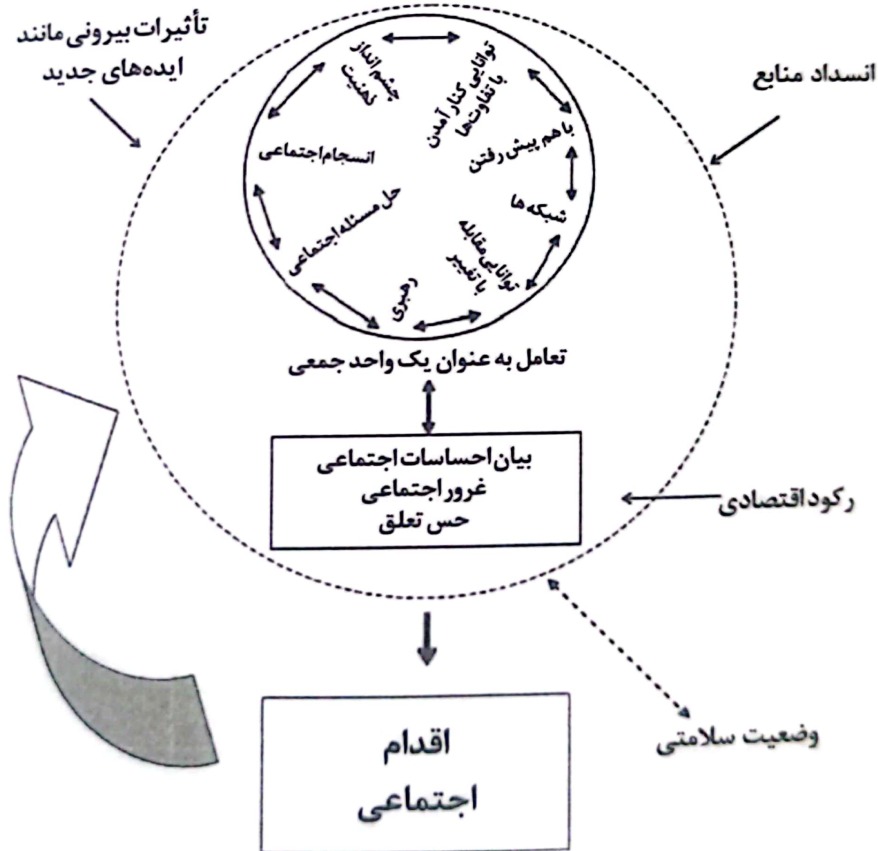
تأثیرات بیرونی مانند
ایده‌های جدید

انسداد منابع

چشم انداز
کشیت

توانایی کنار آمدن
با تفاوت‌ها

با هم پیش رفتن

شبکه ها

توانایی مقابله
با تغییر

رهبری

حل مسئله اجتماعی

انسجام اجتماعی

تعامل به عنوان یک واحد جمعی

بیان احساسات اجتماعی
غرور اجتماعی
حس تعلق

رکود اقتصادی

وضعیت سلامتی

اقدام
اجتماعی